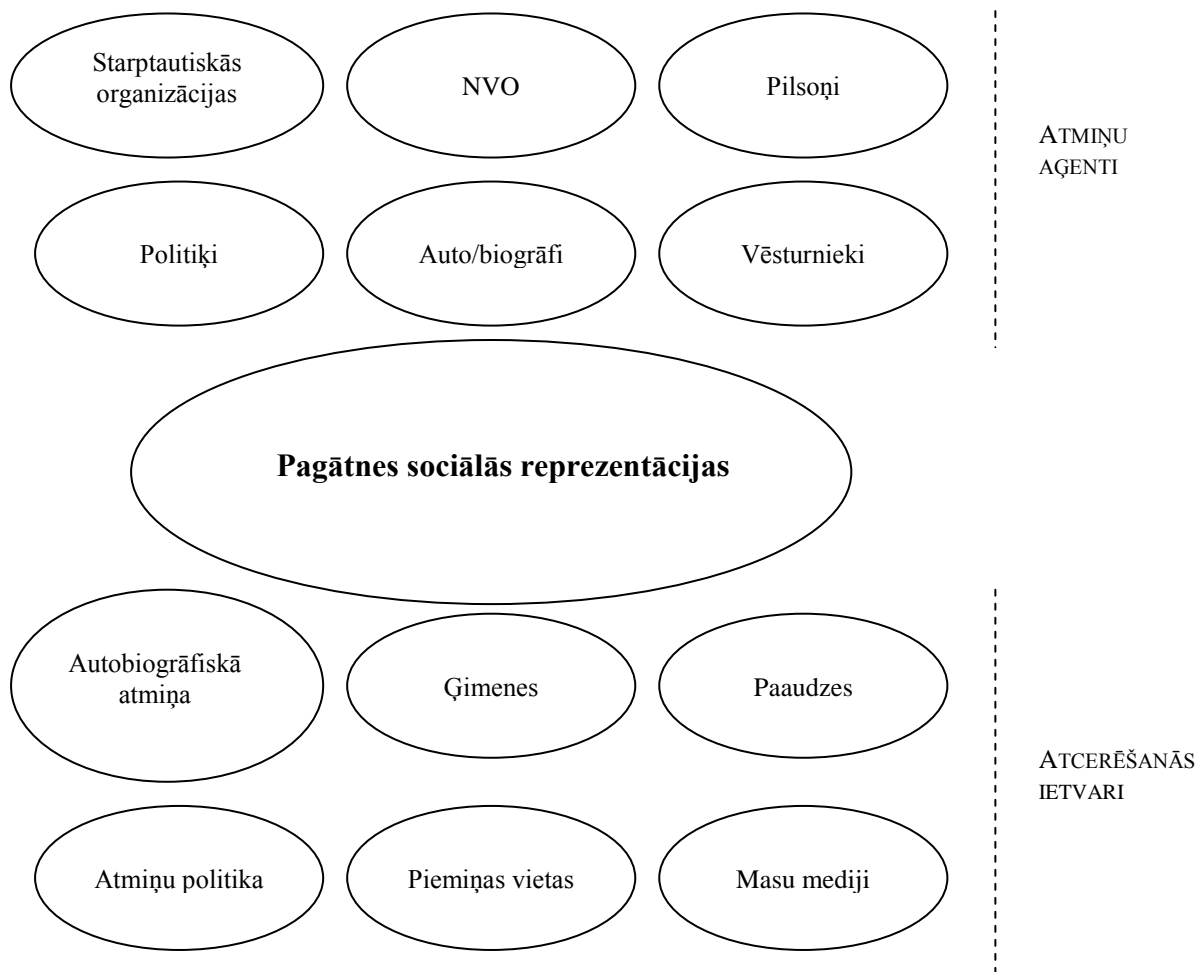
Starptautiskās organizācijas

NVO

Pilsoņi

ATMIŅU AĢENTI

Politiķi

Auto/biogrāfi

Vēsturnieki

Pagātnes sociālās reprezentācijas

Autobiogrāfiskā atmiņa

Ģimenes

Paaudzes

ATCERĒŠANĀS IETVARI

Atmiņu politika

Piemiņas vietas

Masu mediji